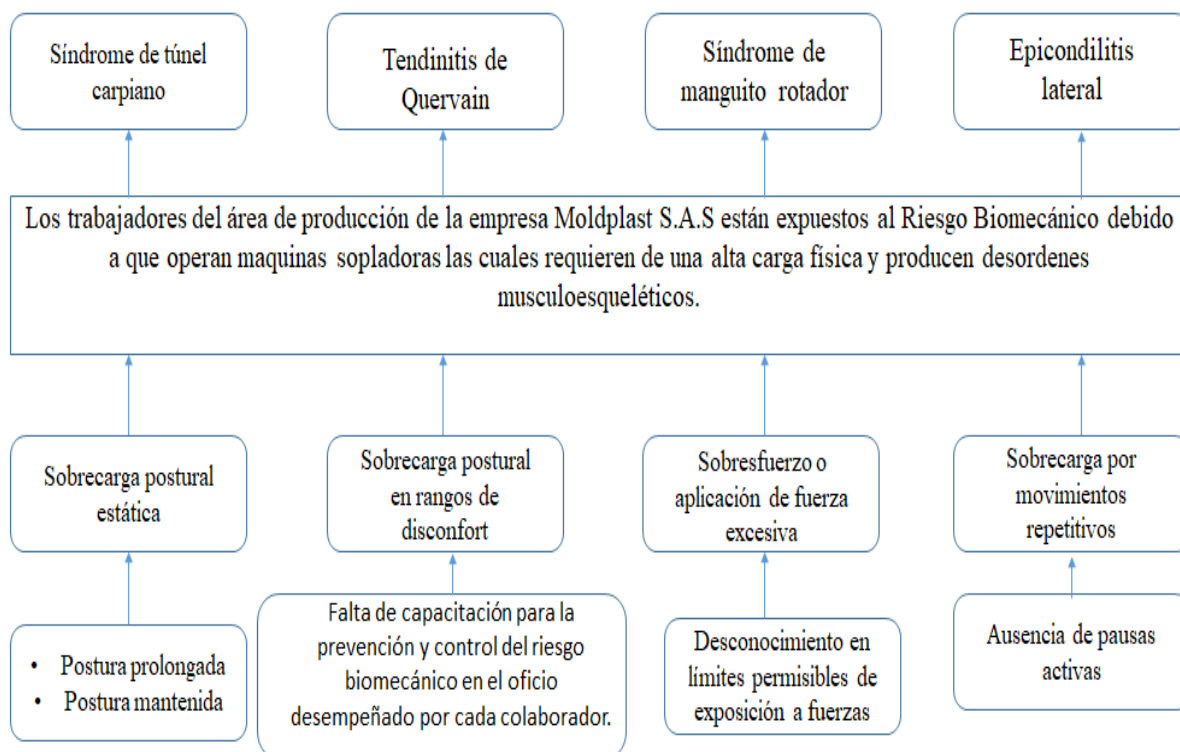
Síndrome de túnel carpiano

Tendinitis de Quervain

Síndrome de manguito rotador

Epicondilitis lateral

Los trabajadores del área de producción de la empresa Moldplast S.A.S están expuestos al Riesgo Biomecánico debido a que operan maquinas sopladoras las cuales requieren de una alta carga física y producen desordenes musculoesqueléticos.

Sobrecarga postural estática

Sobrecarga postural en rangos de disconfort

Sobresfuerzo o aplicación de fuerza excesiva

Sobrecarga por movimientos repetitivos

• Postura prolongada
• Postura mantenida

Falta de capacitación para la prevención y control del riesgo biomecánico en el oficio desempeñado por cada colaborador.

Desconocimiento en límites permisibles de exposición a fuerzas

Ausencia de pausas activas